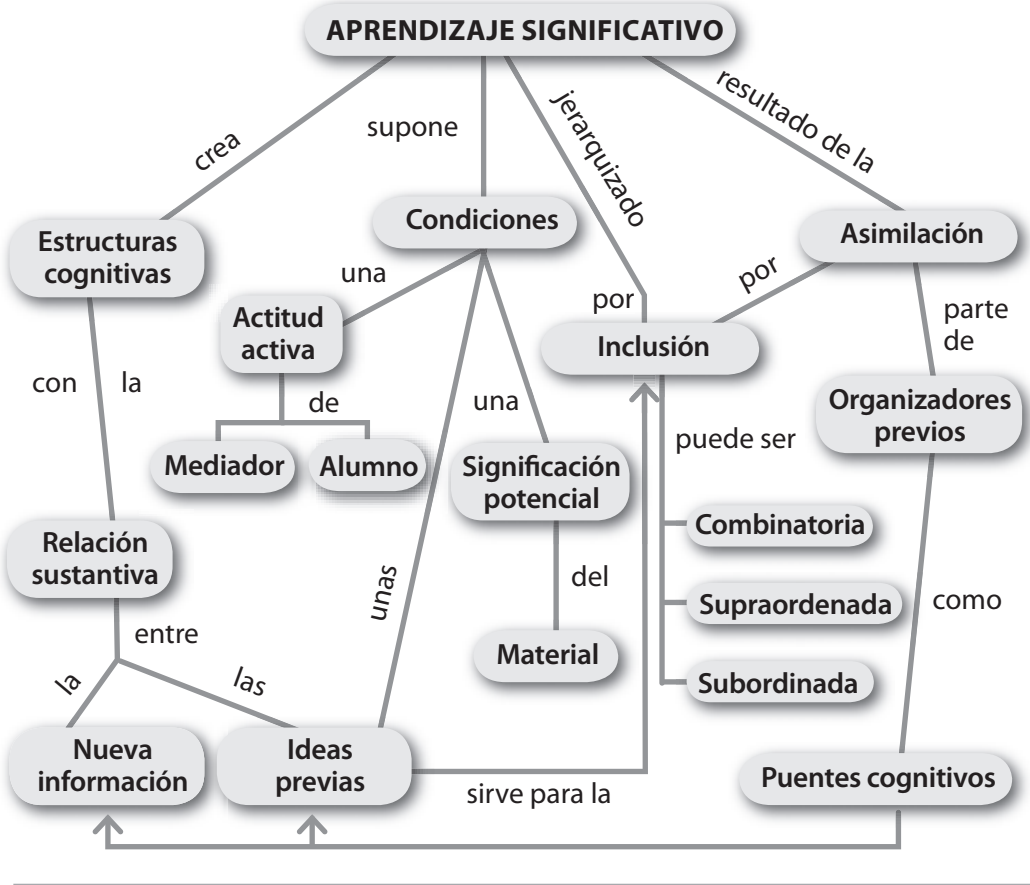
APRENDIZAJE SIGNIFICATIVO

crea

supone

jerarquizado

resultado de la

Estructuras cognitivas

Condiciones

Asimilación

una

por

por

Actitud activa

Inclusión

parte de

con

la

de

una

puede ser

Organizadores previos

Mediador

Alumno

Significación potencial

Combinatoria

Relación sustantiva

del

unas

Supraordenada

como

entre

Material

la

las

Subordinada

Nueva información

Ideas previas

Puentes cognitivos

sirve para la